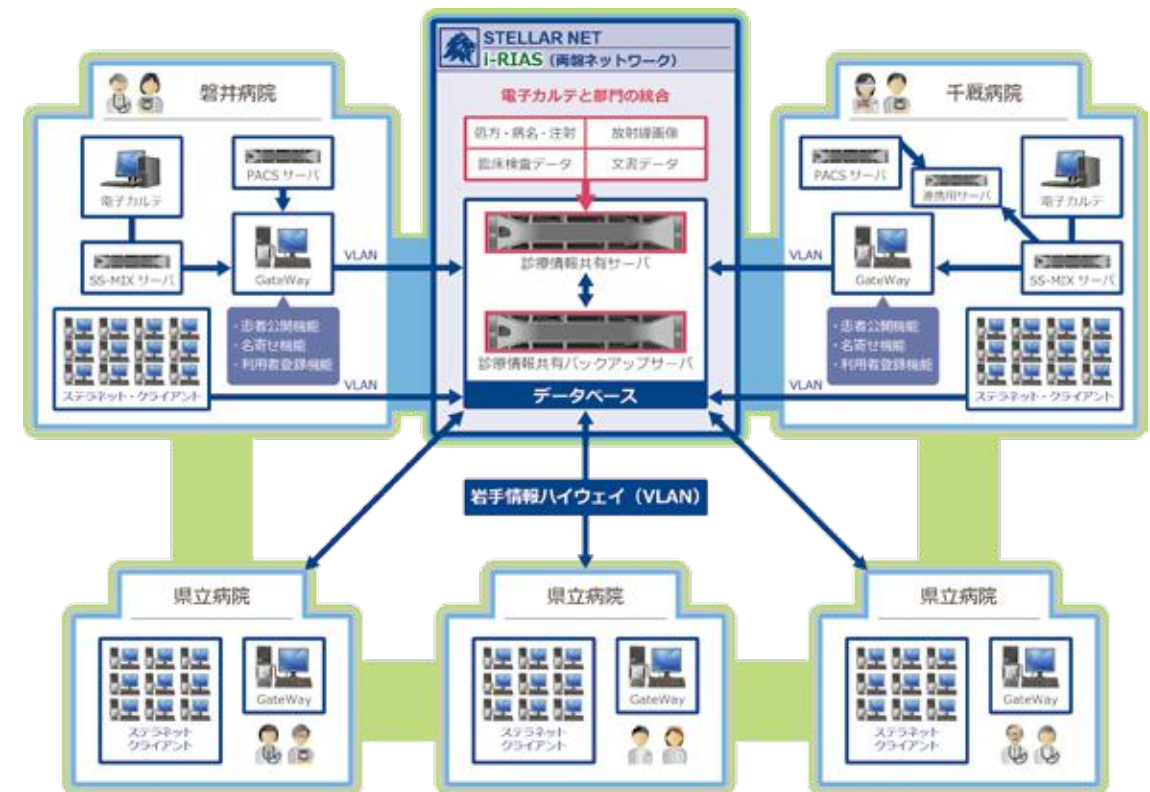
STELLAR NET
i-RIAS（両磐ネットワーク）

電子カルテと部門の統合

処方・病名・注射
放射線画像
臨床検査データ
文書データ

診療情報共有サーバ
診療情報共有バックアップサーバ
データベース

磐井病院

電子カルテ
PACS サーバ
SS-MIX サーバ
GateWay
・患者公開機能
・名寄せ機能
・利用者登録機能
ステラネット・クライアント
VLAN
VLAN

千厩病院

PACS サーバ
連携用サーバ
電子カルテ
GateWay
SS-MIX サーバ
・患者公開機能
・名寄せ機能
・利用者登録機能
ステラネット・クライアント
VLAN
VLAN

岩手情報ハイウェイ（VLAN）

県立病院
ステラネット
クライアント
GateWay

県立病院
ステラネット
クライアント
GateWay

県立病院
ステラネット
クライアント
GateWay